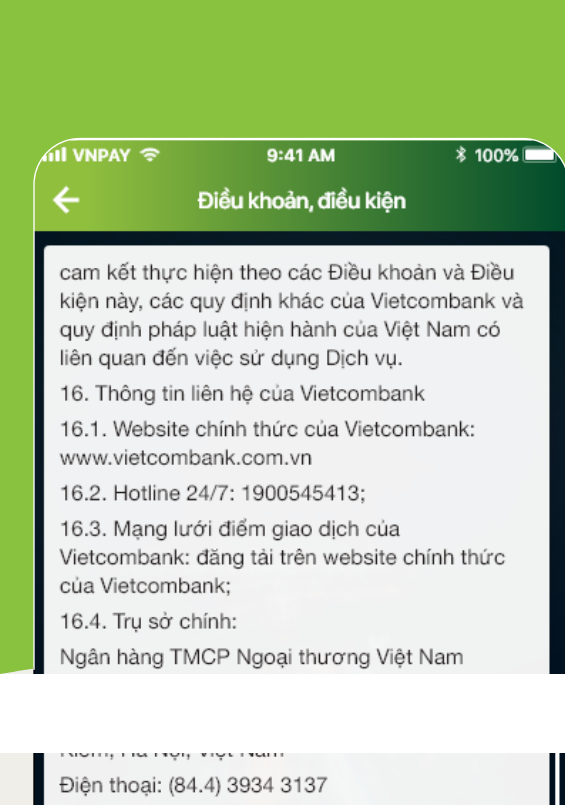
VNPAY 9:41 AM 100%

Điều khoản, điều kiện

cam kết thực hiện theo các Điều khoản và Điều kiện này, các quy định khác của Vietcombank và quy định pháp luật hiện hành của Việt Nam có liên quan đến việc sử dụng Dịch vụ.

16. Thông tin liên hệ của Vietcombank

16.1. Website chính thức của Vietcombank: www.vietcombank.com.vn

16.2. Hotline 24/7: 1900545413;

16.3. Mạng lưới điểm giao dịch của Vietcombank: đăng tải trên website chính thức của Vietcombank;

16.4. Trụ sở chính:

Ngân hàng TMCP Ngoại thương Việt Nam

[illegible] Kiếm, Hà Nội, Việt Nam

Điện thoại: (84.4) 3934 3137